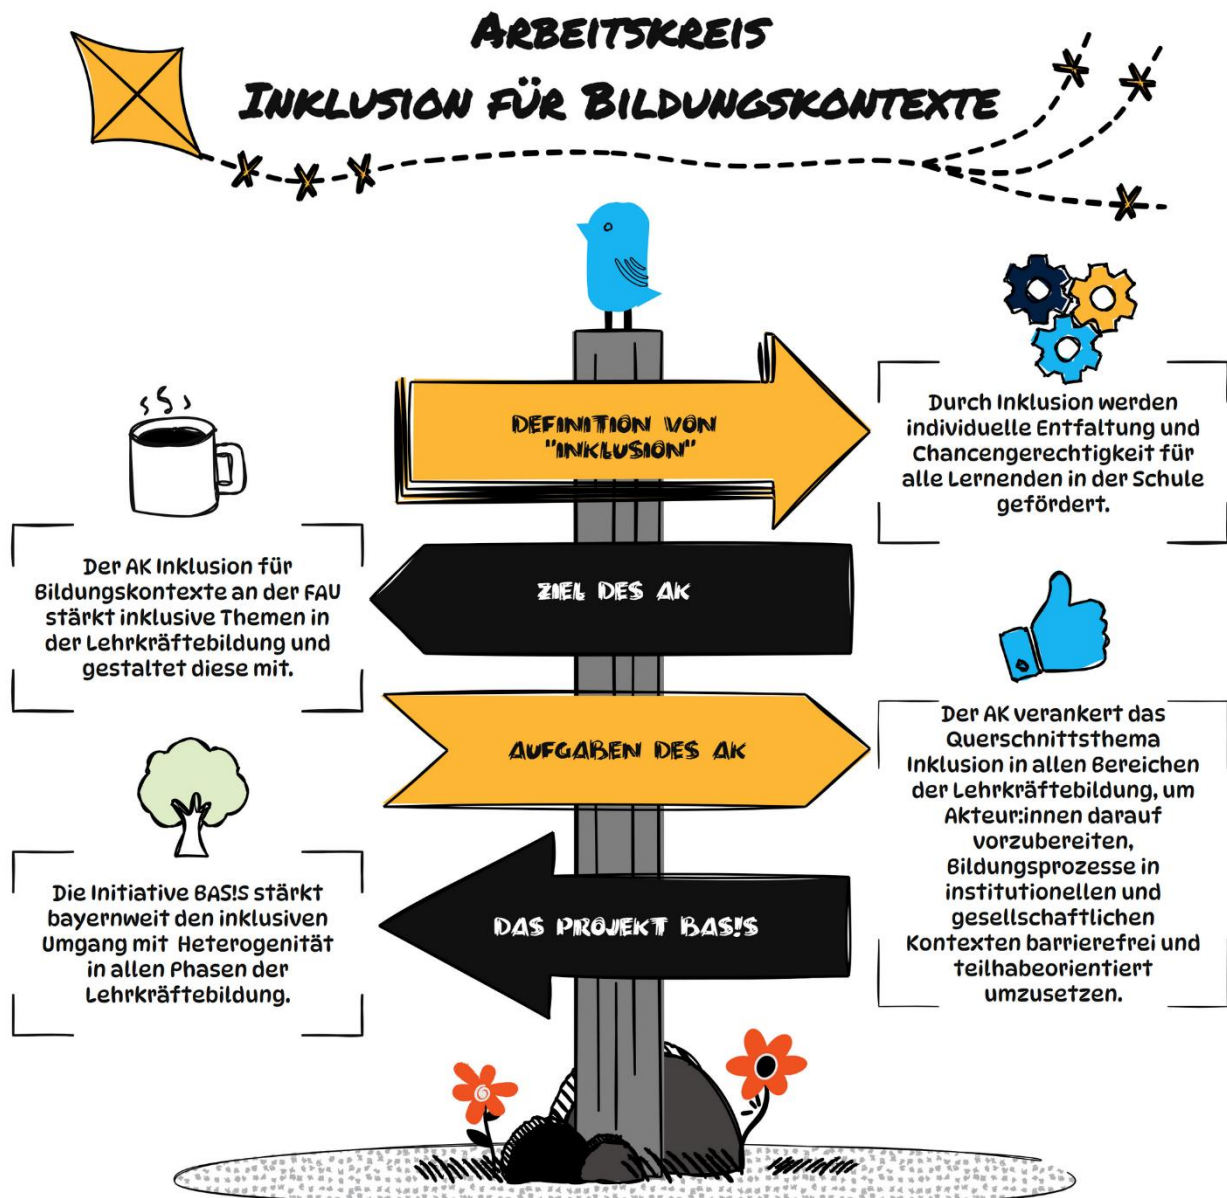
ARBEITSKREIS
INKLUSION FÜR BILDUNGSKONTEXTE

DEFINITION VON "INKLUSION"

Durch Inklusion werden individuelle Entfaltung und Chancengerechtigkeit für alle Lernenden in der Schule gefördert.

ZIEL DES AK

Der AK Inklusion für Bildungskontexte an der FAU stärkt inklusive Themen in der Lehrkräftebildung und gestaltet diese mit.

AUFGABEN DES AK

Der AK verankert das Querschnittsthema Inklusion in allen Bereichen der Lehrkräftebildung, um Akteur:innen darauf vorzubereiten, Bildungsprozesse in institutionellen und gesellschaftlichen Kontexten barrierefrei und teilhabeorientiert umzusetzen.

DAS PROJEKT BAS!S

Die Initiative BAS!S stärkt bayernweit den inklusiven Umgang mit Heterogenität in allen Phasen der Lehrkräftebildung.